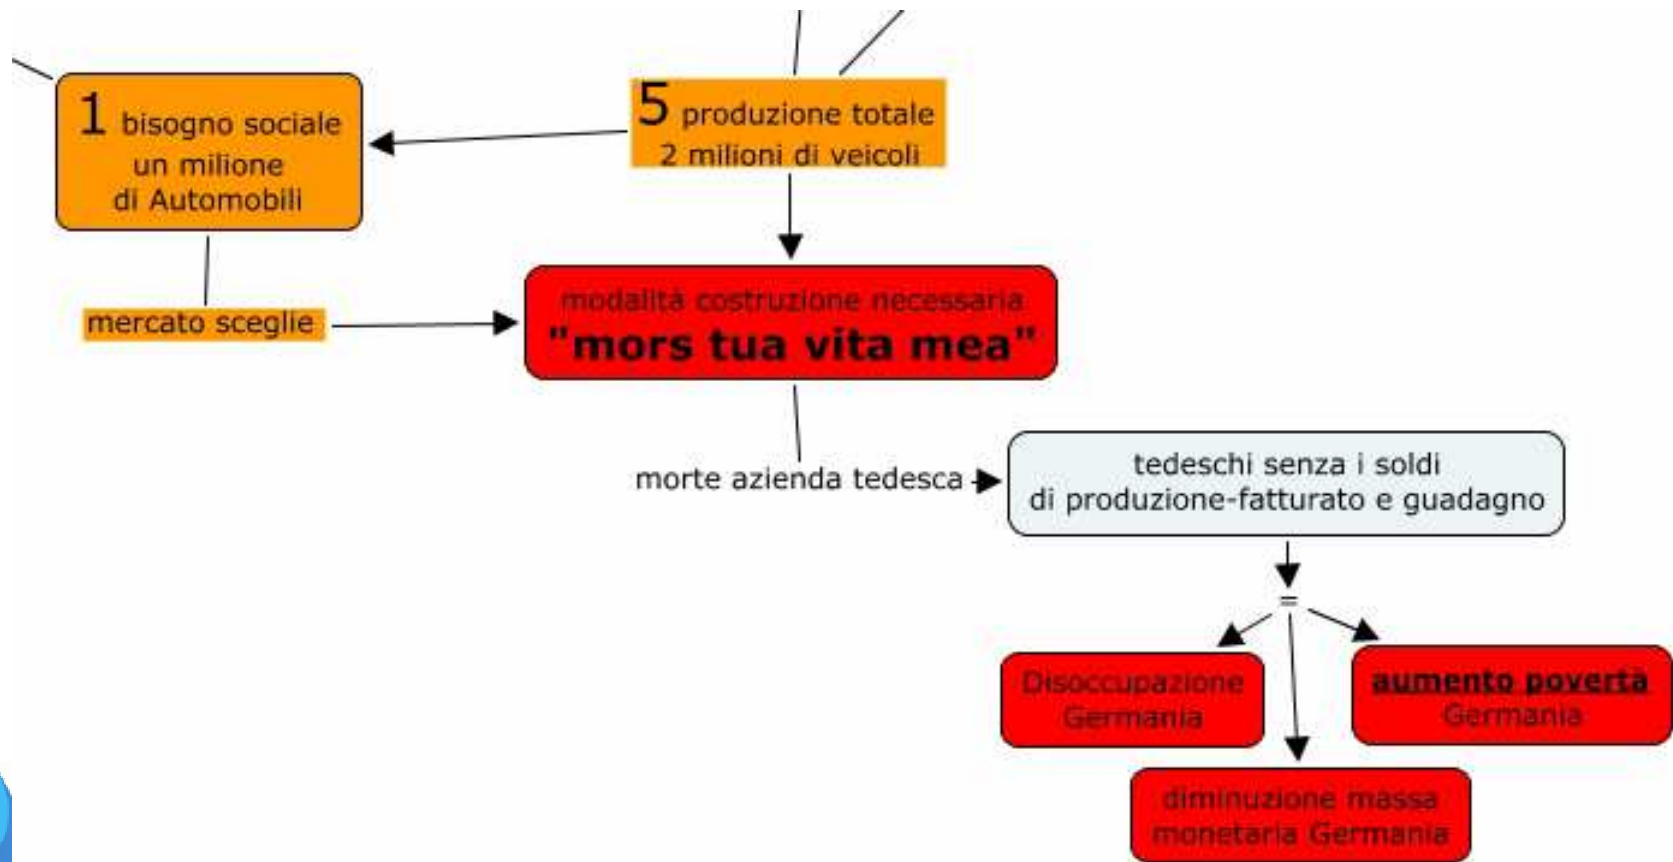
1 bisogno sociale un milione di Automobili

5 produzione totale 2 milioni di veicoli

mercato sceglie

modalità costruzione necessaria "mors tua vita mea"

morte azienda tedesca

tedeschi senza i soldi di produzione-fatturato e guadagno

=

Disoccupazione Germania

aumento povertà Germania

diminuzione massa monetaria Germania